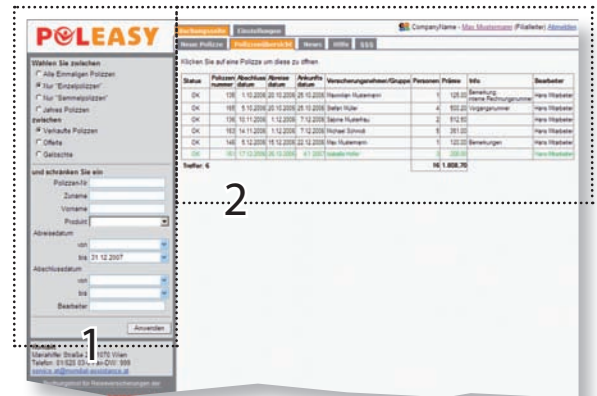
POLEASY

Wählen Sie zwischen
Alle Einmaligen Polizzen
Nur "Einzelpolizzen"
Nur "Sammelpolizzen"
Jahres Polizzen
zwischen
Verkaufte Polizzen
Offerte
Gelöschte

und schränken Sie ein
Polizzen-Nr:
Zuname:
Vorname:
Produkt:
Abreisedatum
von:
bis: 31.12.2007
Abschlussdatum
von:
bis:
Bearbeiter:
Anwenden

Mariahilfer Straße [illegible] 1070 Wien
Telefon: 01/525 03 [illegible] DW: 999
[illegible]

1

Buchungsstelle | Einstellungen
Neue Polizze | Polizzenübersicht | News | Hilfe | SSS

CompanyName - Max Mustermann (Filialleiter) Abmelden

Klicken Sie auf eine Polizze um diese zu öffnen.

| Status | Polizzen nummer | Abschluss datum | Abreise datum | Ankunfts datum | Versicherungsnehmer/Gruppe | Personen | Prämie | Info | Bearbeiter |
|---|---|---|---|---|---|---|---|---|---|
| OK | 138 | 1.10.2006 | 20.10.2006 | 25.10.2006 | Maximilian Mustermann | 1 | 125.00 | Bemerkung interne Rechnungsnummer | Hans Mitarbeiter |
| OK | 168 | 5.10.2006 | 20.10.2006 | 25.10.2006 | Stefan Huber | 4 | 500.20 | Vorgangsnummer | Hans Mitarbeiter |
| OK | 136 | 10.11.2006 | 1.12.2006 | 7.12.2006 | Sabine Musterfrau | 2 | 512.50 | | Hans Mitarbeiter |
| OK | 163 | 14.11.2006 | 1.12.2006 | 7.12.2006 | Michael Schmidt | 5 | 351.00 | | Hans Mitarbeiter |
| OK | 146 | 6.12.2006 | 15.12.2006 | 22.12.2006 | Max Mustermann | 1 | 120.00 | Bemerkungen | Hans Mitarbeiter |
| OK | 151 | 17.12.2006 | 26.12.2006 | 6.1.2007 | Isabelle Hofer | 3 | 200.00 | | Hans Mitarbeiter |
| Treffer: 6 | | | | | | 16 | 1.808.70 | | |

2